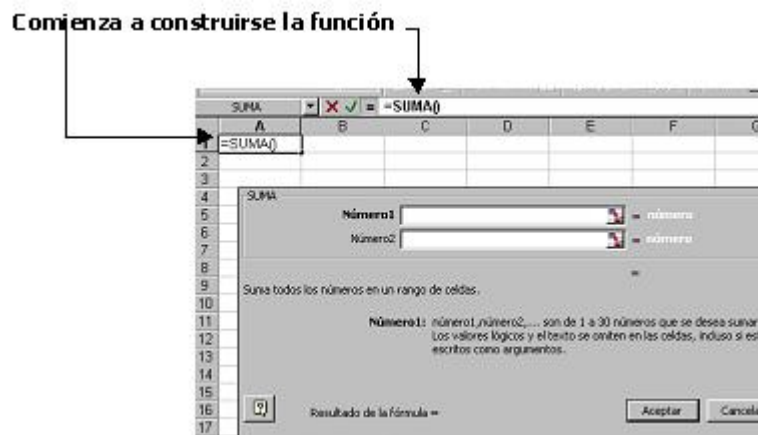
Comienza a construirse la función

SUMA | ✕ ✓ = | =SUMA()

| | A | B | C | D | E | F | G |
|---|---|---|---|---|---|---|---|
| 1 | =SUMA() | | | | | | |
| 2 | | | | | | | |
| 3 | | | | | | | |
| 4 | | | | | | | |
| 5 | | | | | | | |
| 6 | | | | | | | |
| 7 | | | | | | | |
| 8 | | | | | | | |
| 9 | | | | | | | |
| 10 | | | | | | | |
| 11 | | | | | | | |
| 12 | | | | | | | |
| 13 | | | | | | | |
| 14 | | | | | | | |
| 15 | | | | | | | |
| 16 | | | | | | | |
| 17 | | | | | | | |

SUMA

Número1 = número

Número2 = número

=

Suma todos los números en un rango de celdas.

Número1: número1,número2,... son de 1 a 30 números que se desea sumar. Los valores lógicos y el texto se omiten en las celdas, incluso si est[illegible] escritos como argumentos.

Resultado de la fórmula =

Aceptar Cancela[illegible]